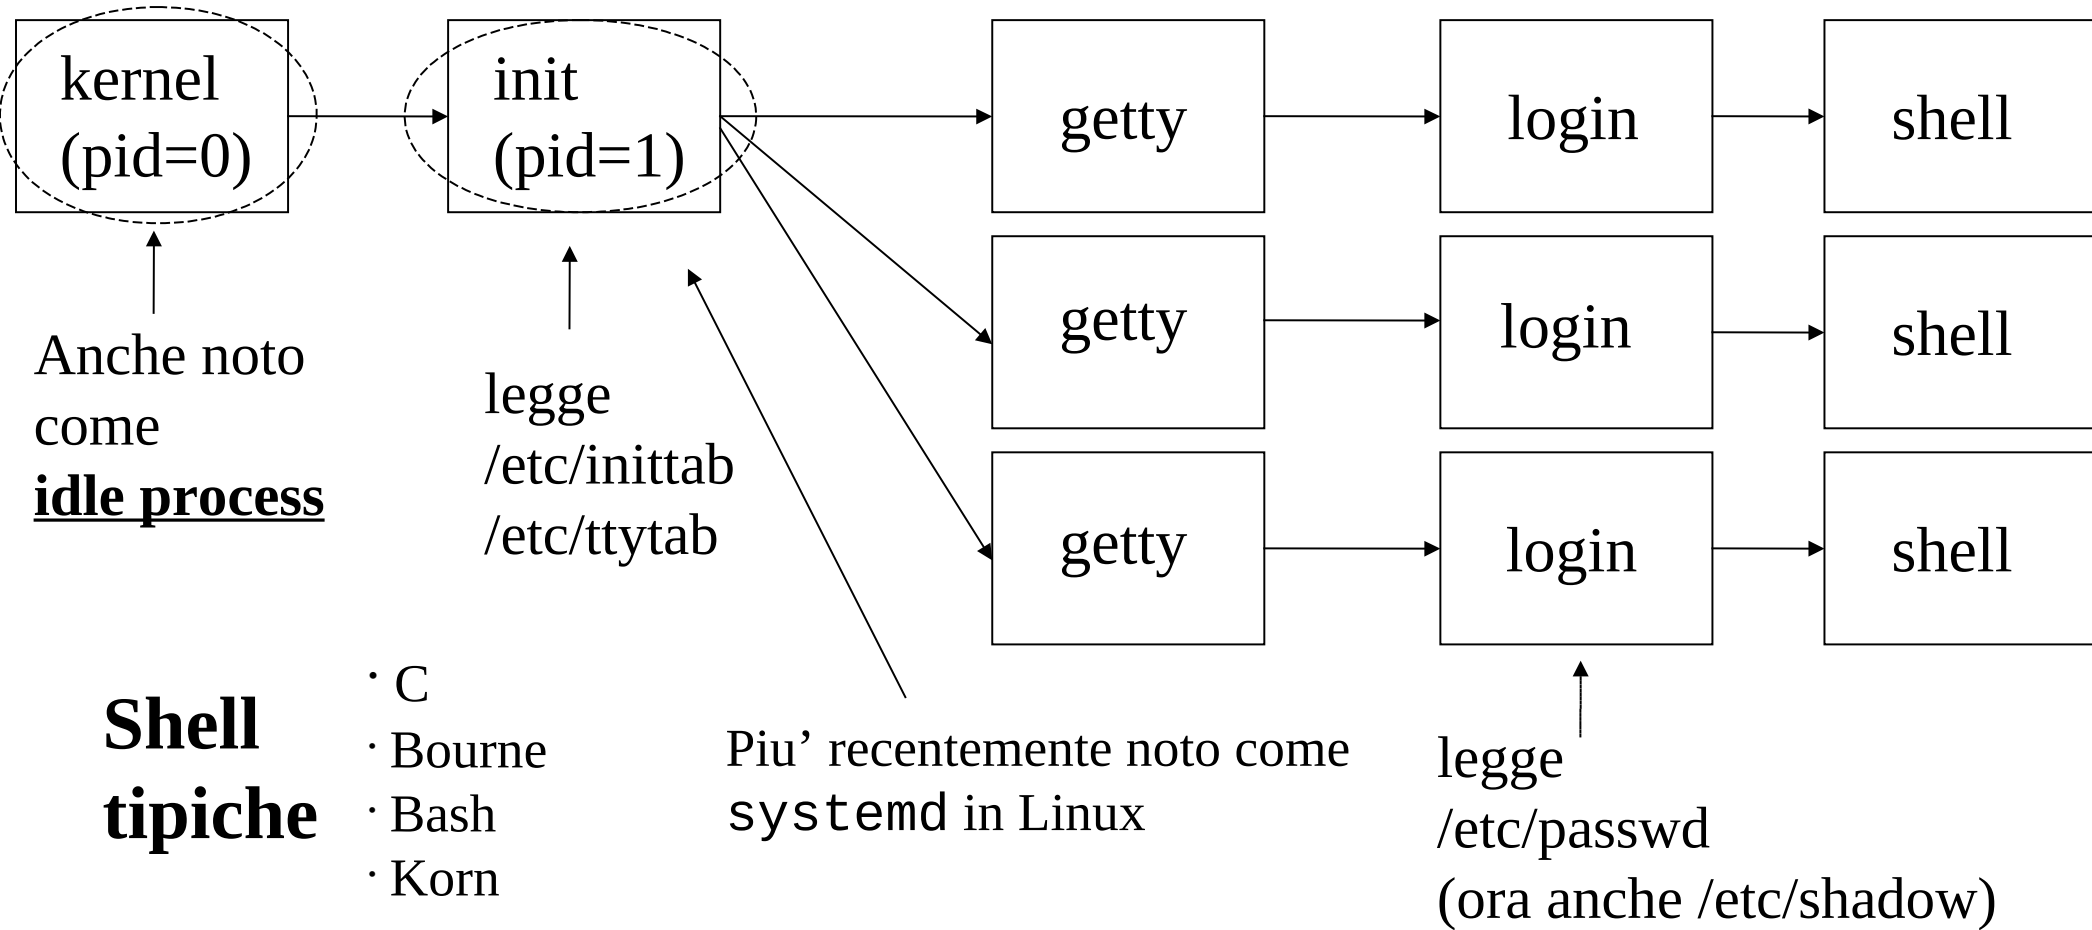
kernel (pid=0)

init (pid=1)

getty

login

shell

getty

login

shell

getty

login

shell

Anche noto come **idle process**

legge /etc/inittab /etc/ttytab

Piu’ recentemente noto come systemd in Linux

legge /etc/passwd (ora anche /etc/shadow)

**Shell tipiche**

· C
· Bourne
· Bash
· Korn